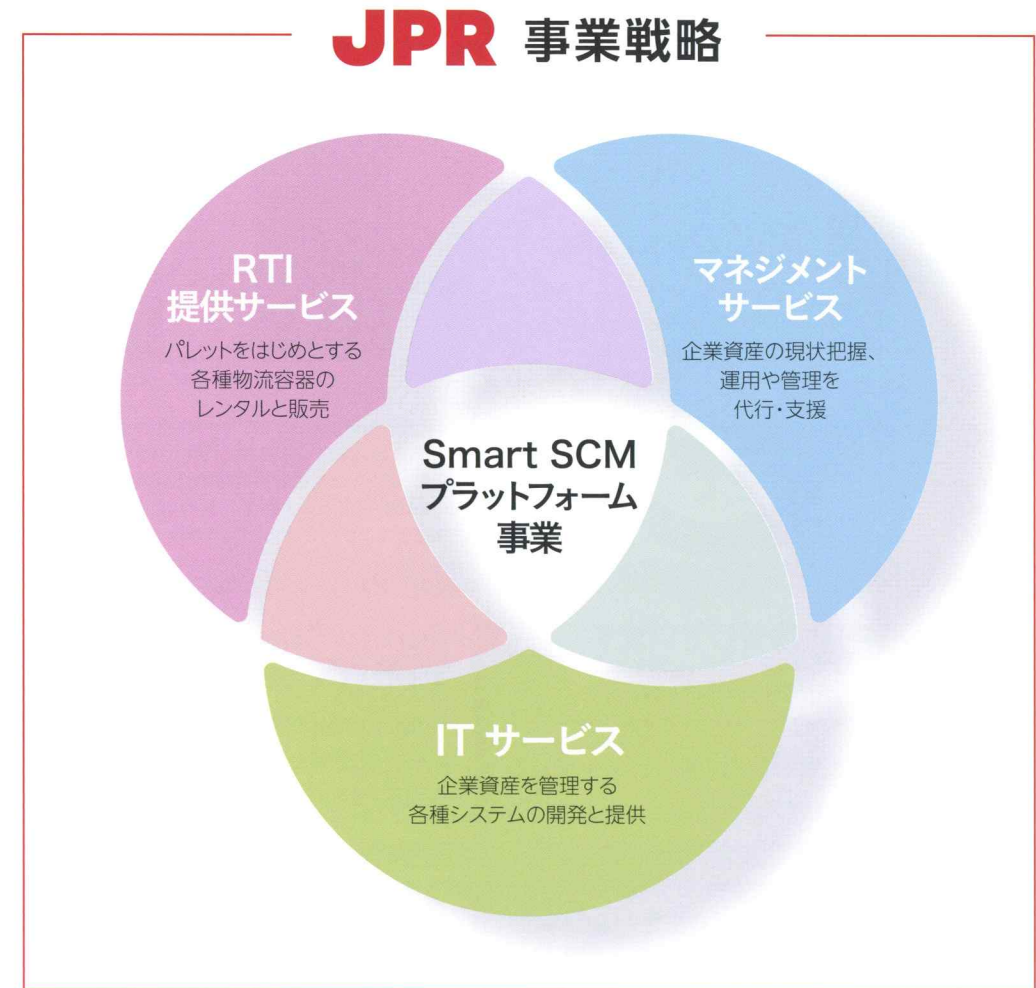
JPR 事業戦略

RTI
提供サービス
パレットをはじめとする各種物流容器のレンタルと販売

マネジメントサービス
企業資産の現状把握、運用や管理を代行・支援

Smart SCM
プラットフォーム
事業

IT サービス
企業資産を管理する各種システムの開発と提供